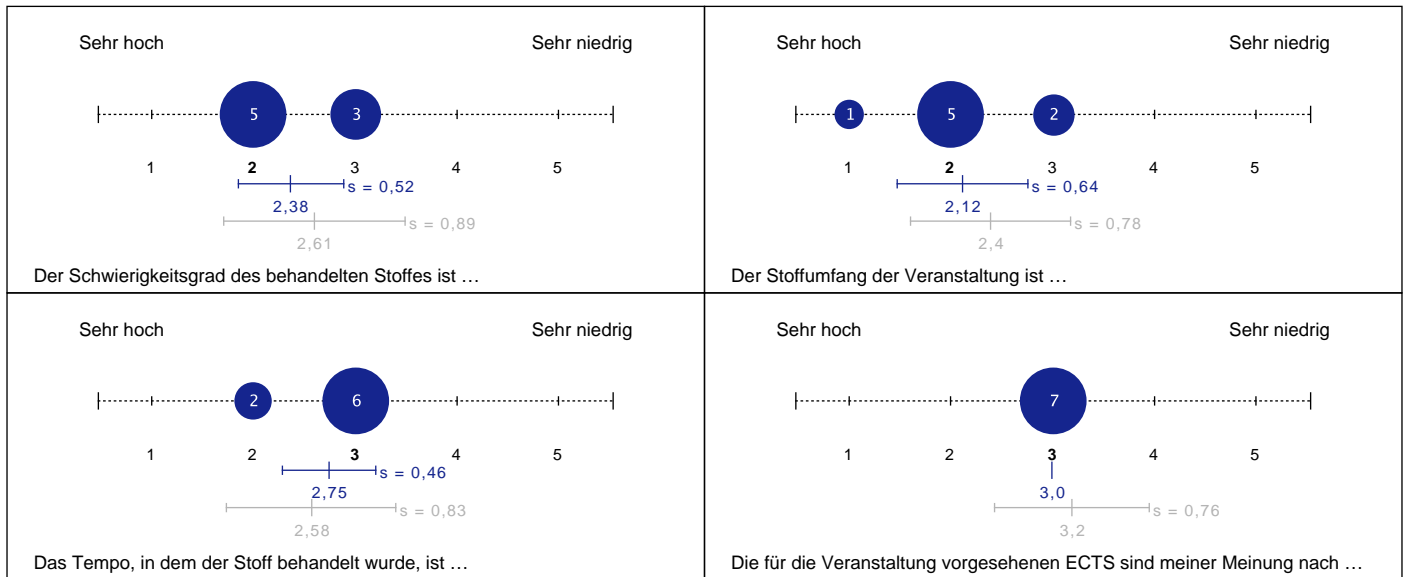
Sehr hoch

Sehr niedrig

5

3

1

2

3

4

5

s = 0,52

2,38

s = 0,89

2,61

Der Schwierigkeitsgrad des behandelten Stoffes ist …

Sehr hoch

Sehr niedrig

1

5

2

1

2

3

4

5

s = 0,64

2,12

s = 0,78

2,4

Der Stoffumfang der Veranstaltung ist …

Sehr hoch

Sehr niedrig

2

6

1

2

3

4

5

s = 0,46

2,75

s = 0,83

2,58

Das Tempo, in dem der Stoff behandelt wurde, ist …

Sehr hoch

Sehr niedrig

7

1

2

3

4

5

3,0

s = 0,76

3,2

Die für die Veranstaltung vorgesehenen ECTS sind meiner Meinung nach …